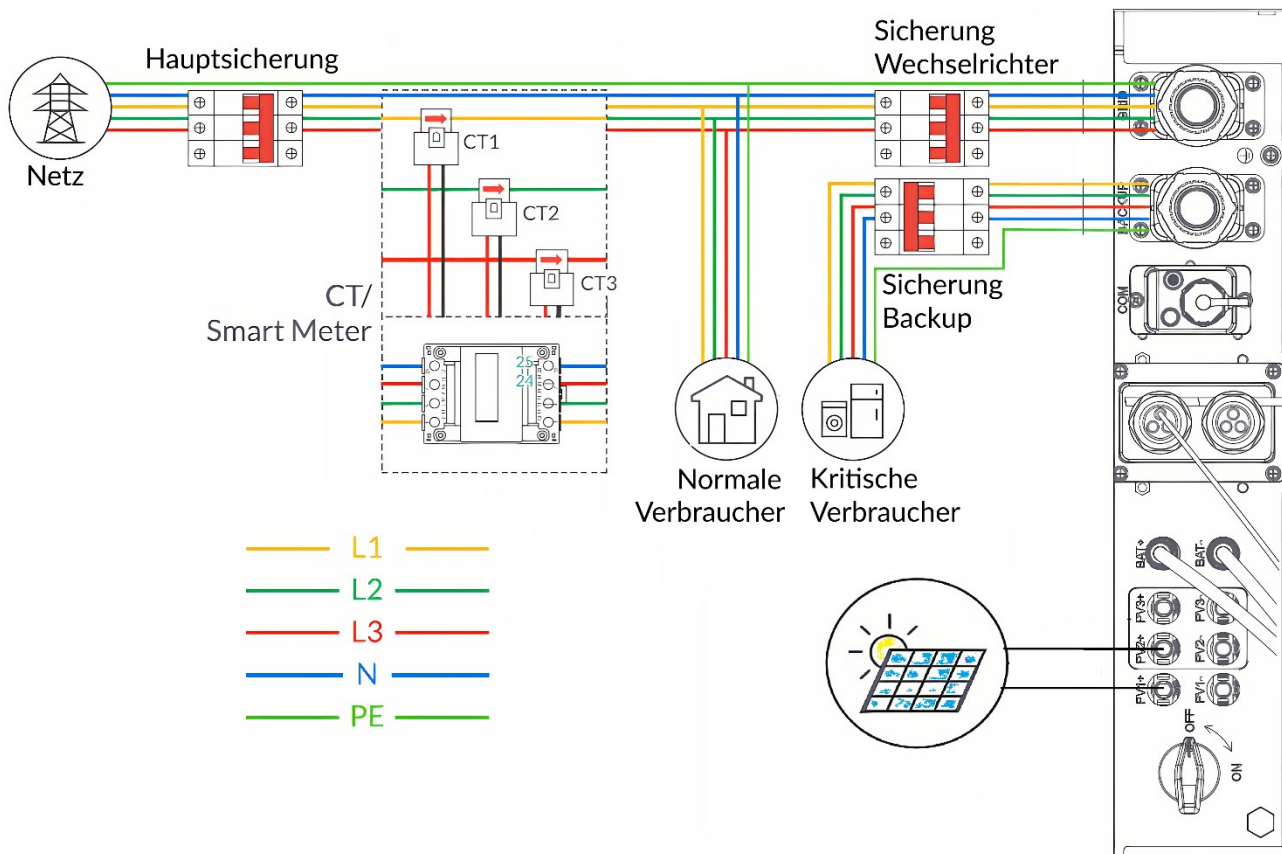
Hauptsicherung

Netz

Sicherung Wechselrichter

CT1

CT2

CT3

CT/ Smart Meter

25
24

Sicherung Backup

COM

Normale Verbraucher

Kritische Verbraucher

L1

L2

L3

N

PE

BAT+

BAT-

PV3+

PV3-

PV2+

PV2-

PV1+

PV1-

OFF

ON